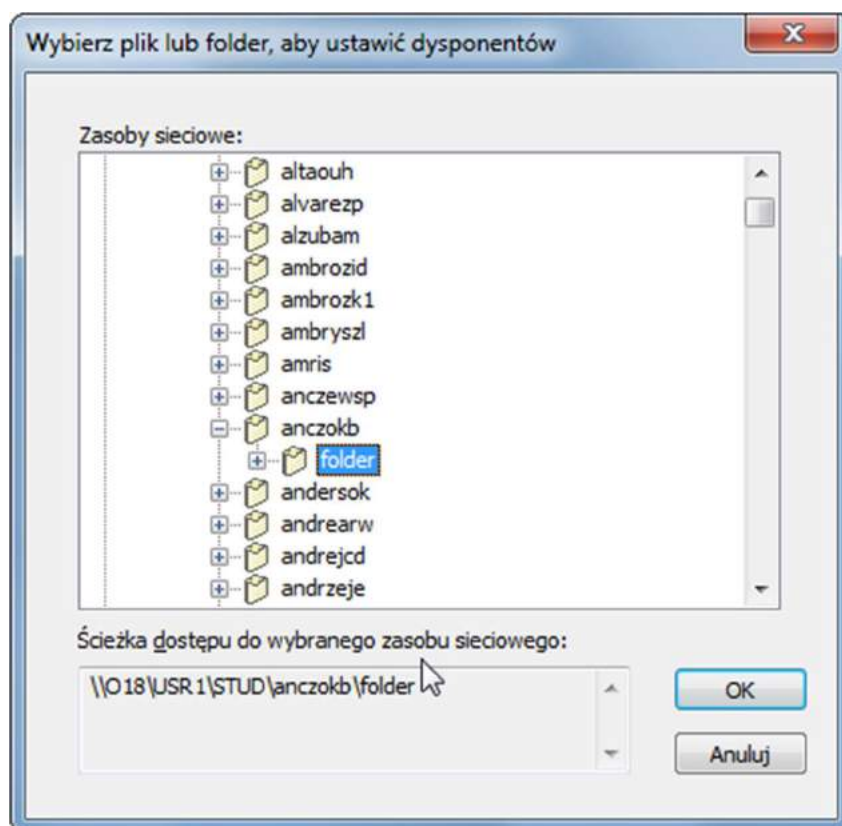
Wybierz plik lub folder, aby ustawić dysponentów

Zasoby sieciowe:

altaouh
alvarezp
alzubam
ambrozid
ambrozk1
ambryszl
amris
anczewsp
anczokb
folder
andersok
andrearw
andrejcd
andrzeje

Ścieżka dostępu do wybranego zasobu sieciowego:

\\O18\USR1\STUD\anczokb\folder

OK

Anuluj